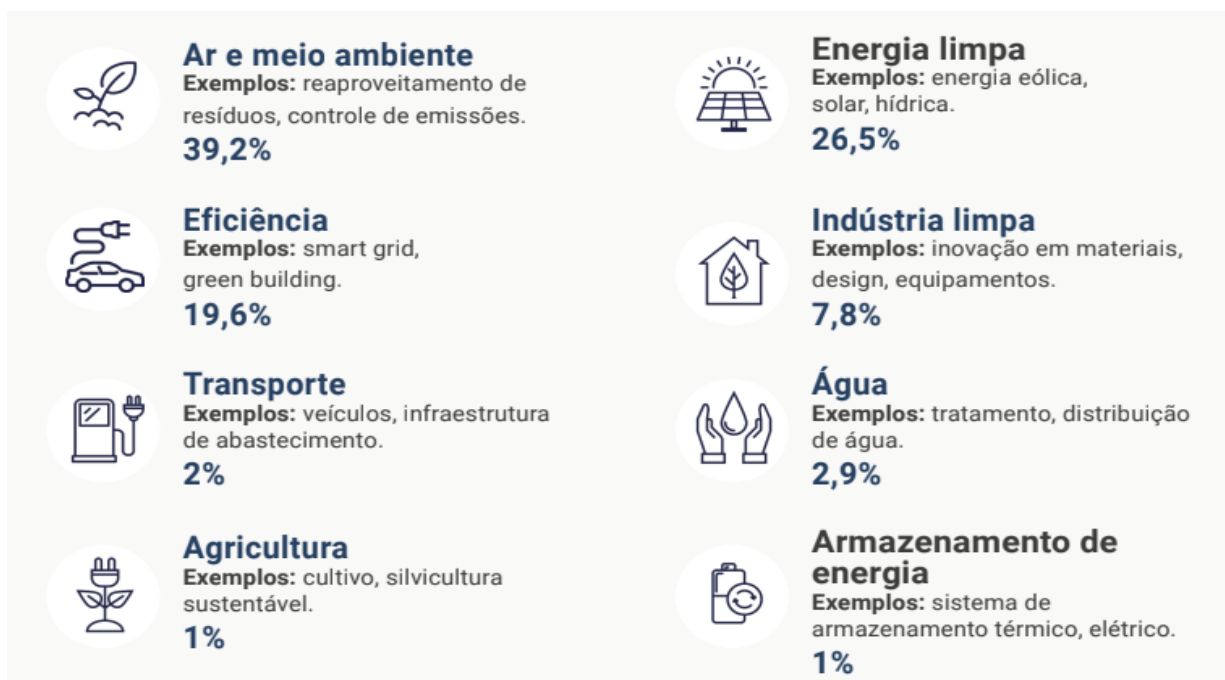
Ar e meio ambiente
Exemplos: reaproveitamento de resíduos, controle de emissões.
39,2%

Eficiência
Exemplos: smart grid, green building.
19,6%

Transporte
Exemplos: veículos, infraestrutura de abastecimento.
2%

Agricultura
Exemplos: cultivo, silvicultura sustentável.
1%

Energia limpa
Exemplos: energia eólica, solar, hídrica.
26,5%

Indústria limpa
Exemplos: inovação em materiais, design, equipamentos.
7,8%

Água
Exemplos: tratamento, distribuição de água.
2,9%

Armazenamento de energia
Exemplos: sistema de armazenamento térmico, elétrico.
1%